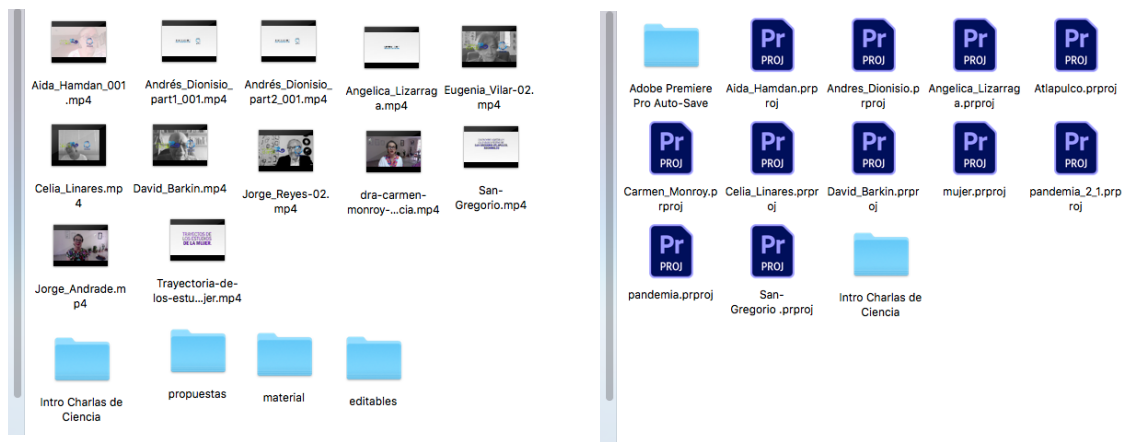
Aida_Hamdan_001.mp4

Andrés_Dionisio_part1_001.mp4

Andrés_Dionisio_part2_001.mp4

Angelica_Lizarraga.mp4

Eugenia_Vilar-02.mp4

Celia_Linares.mp4

David_Barkin.mp4

Jorge_Reyes-02.mp4

dra-carmen-monroy-...cia.mp4

San-Gregorio.mp4

Jorge_Andrade.mp4

TRAYECTO DE LOS ESTUDIOS DE LA MUJER

Trayectoria-de-los-estu...jer.mp4

Intro Charlas de Ciencia

propuestas

material

editables

Adobe Premiere Pro Auto-Save

Pr PROJ

Aida_Hamdan.prproj

Pr PROJ

Andres_Dionisio.prproj

Pr PROJ

Angelica_Lizarraga.prproj

Pr PROJ

Atlapulco.prproj

Pr PROJ

Carmen_Monroy.prproj

Pr PROJ

Celia_Linares.prproj

Pr PROJ

David_Barkin.prproj

Pr PROJ

mujer.prproj

Pr PROJ

pandemia_2_1.prproj

Pr PROJ

pandemia.prproj

Pr PROJ

San-Gregorio .prproj

Intro Charlas de Ciencia